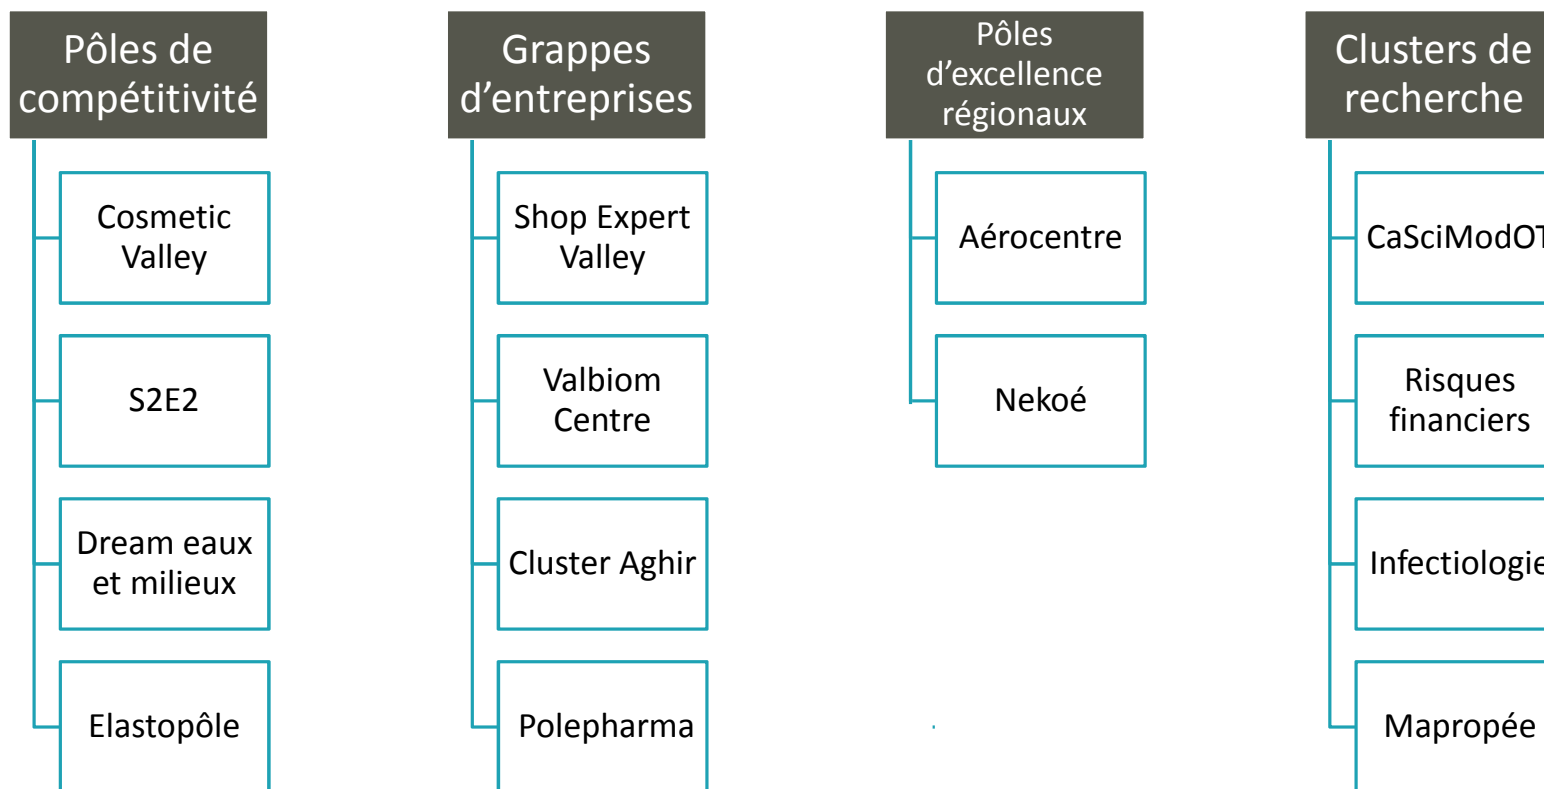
Pôles de compétitivité

Cosmetic Valley

S2E2

Dream eaux et milieux

Elastopôle

Grappes d'entreprises

Shop Expert Valley

Valbiom Centre

Cluster Aghir

Polepharma

Pôles d'excellence régionaux

Aérocentre

Nekoé

Clusters de recherche

CaSciModO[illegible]

Risques financiers

Infectiologi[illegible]

Mapropée